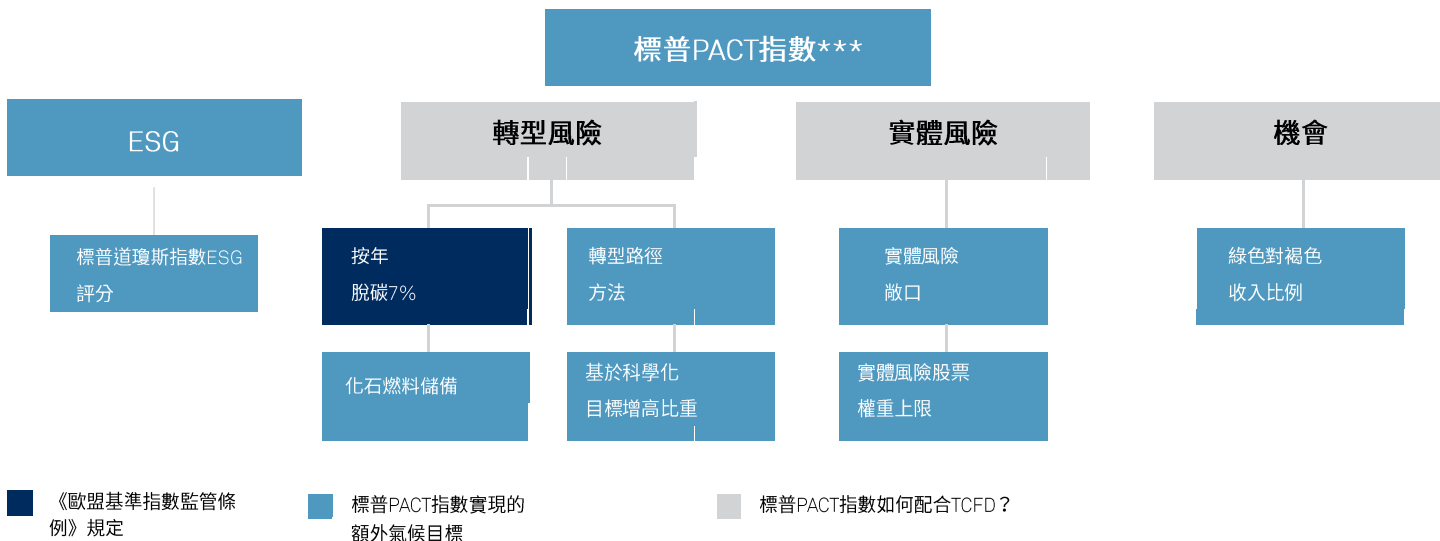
標普PACT指數***

ESG

轉型風險

實體風險

機會

標普道瓊斯指數ESG評分

按年脫碳7%

轉型路徑方法

實體風險敞口

綠色對褐色收入比例

化石燃料儲備

基於科學化目標增高比重

實體風險股票權重上限

《歐盟基準指數監管條例》規定

標普PACT指數實現的額外氣候目標

標普PACT指數如何配合TCFD？